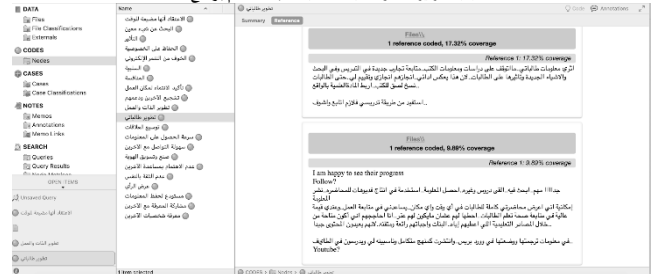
DATA
Files
File Classifications
Externals
CODES
Nodes
CASES
Cases
Case Classifications
NOTES
Memos
Annotations
Memo Links
SEARCH
Queries
Query Results
Node Matrices
OPEN ITEMS
Unsaved Query
الاختلاف الوقت
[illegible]
تطوير طالباتي

Name
الاحتفاظ لنها مقيمة الوقت
البحث عن شيء معين
الذاتي
الحفاظ على الخصوصية
الخوف من التنمر الإلكتروني
السمية
المنافسة
تأكيد الاهتمام بمكان العمل
التشجيع الآخرين ودعمهم
تنوير مع الآخرين
تطوير ذاتي
توسيع العلاقات
سرعة الحصول على المعلومات
سهولة التواصل مع الآخرين
صنع وتسويق الهوية
عدم الاعتماد بمساعدة الآخرين
عدم الثقة بالنفس
عرض الرأي
مساعدة وتحقيق المعلومات
مشاركة المعرفة مع الآخرين
معرفة شخصيات الآخرين
1 Item selected

تطوير ذاتي
Summary Reference
Code Annotations
Files\\
1 reference coded, 17.32% coverage
Reference 1: 17.32% coverage
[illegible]
Files\\
1 reference coded, 9.88% coverage
Reference 1: 9.88% coverage
I am happy to see their program
Follow?
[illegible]
CODES Nodes